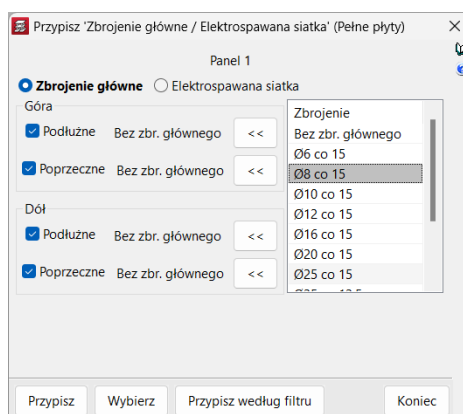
Przypisz 'Zbrojenie główne / Elektrospawana siatka' (Pełne płyty)

Panel 1

Zbrojenie główne
Elektrospawana siatka

Góra
Podłużne
Bez zbr. głównego
<<
Poprzeczne
Bez zbr. głównego
<<

Dół
Podłużne
Bez zbr. głównego
<<
Poprzeczne
Bez zbr. głównego
<<

Zbrojenie
Bez zbr. głównego
Ø6 co 15
Ø8 co 15
Ø10 co 15
Ø12 co 15
Ø16 co 15
Ø20 co 15
Ø25 co 15
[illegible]

Przypisz
Wybierz
Przypisz według filtru
Koniec